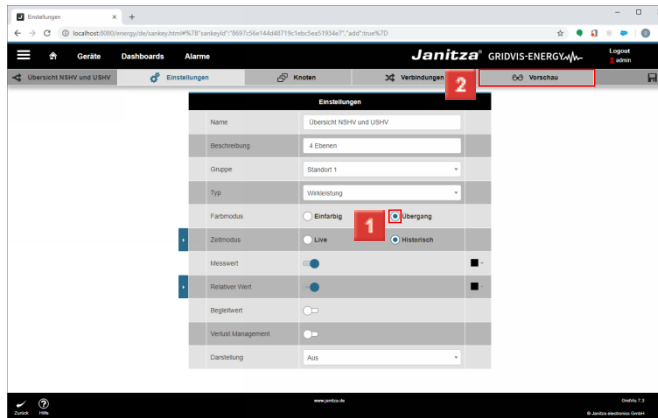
Einstellungen × +

localhost:8080/energy/de/sankey.html#%7B"sankeyId":"8697c56e144d48719c1ebc5ea51934e7":"add":true%7D

Geräte Dashboards Alarme

Janitza® GRIDVIS-ENERGY

Logout
admin

Übersicht NSHV und USHV

Einstellungen

Knoten

Verbindungen

2

Vorschau

Einstellungen

Name
Übersicht NSHV und USHV

Beschreibung
4 Ebenen

Gruppe
Standort 1

Typ
Wirkleistung

Farbmodus
Einfarbig
1
Übergang

Zeitmodus
Live
Historisch

Messwert

Relativer Wert

Begleitwert

Verlust Management

Darstellung
Aus

Zurück Hilfe

www.janitza.de

GridVis 7.3
© Janitza electronics GmbH